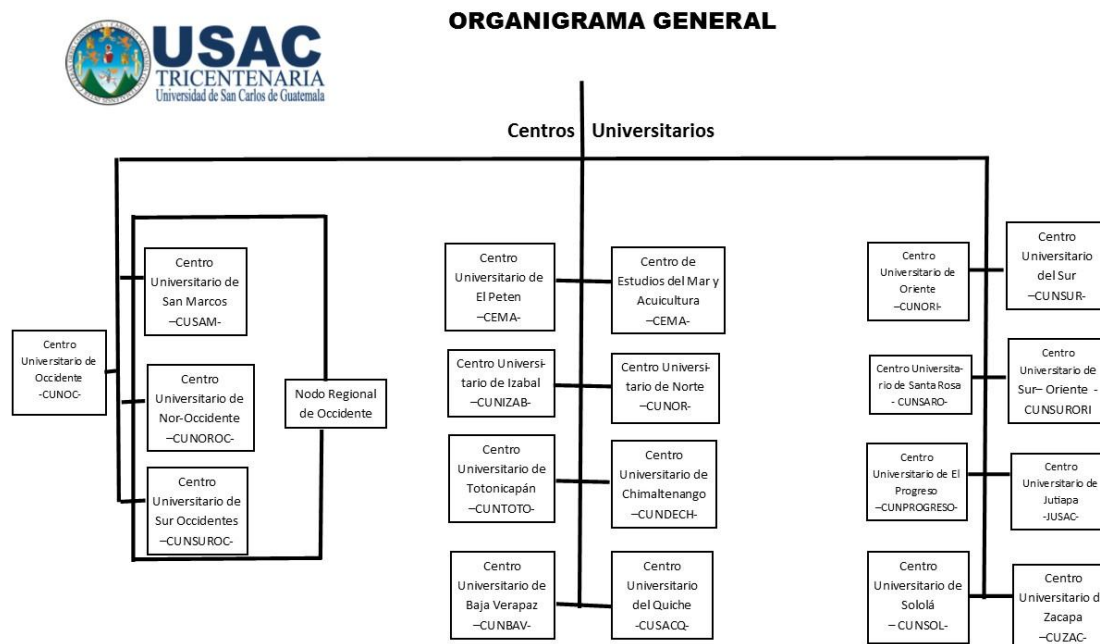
USAC
TRICENTENARIA
Universidad de San Carlos de Guatemala

ORGANIGRAMA GENERAL

Centros Universitarios

Centro Universitario de Occidente -CUNOC-

Centro Universitario de San Marcos –CUSAM-

Centro Universitario de Nor-Occidente –CUNOROC-

Centro Universitario de Sur Occidentes –CUNSUROC-

Nodo Regional de Occidente

Centro Universitario de El Peten –CEMA-

Centro de Estudios del Mar y Acuicultura –CEMA-

Centro Universitario de Izabal –CUNIZAB-

Centro Universitario de Norte –CUNOR-

Centro Universitario de Totonicapán –CUNTOTO-

Centro Universitario de Chimaltenango –CUNDECH-

Centro Universitario de Baja Verapaz –CUNBAV-

Centro Universitario del Quiche -CUSACQ-

Centro Universitario de Oriente -CUNORI-

Centro Universitario del Sur –CUNSUR-

Centro Universitario de Santa Rosa - CUNSARO-

Centro Universitario de Sur– Oriente - CUNSURORI

Centro Universitario de El Progreso –CUNPROGRESO-

Centro Universitario de Jutiapa -JUSAC-

Centro Universitario de Sololá – CUNSOL-

Centro Universitario d Zacapa –CUZAC-